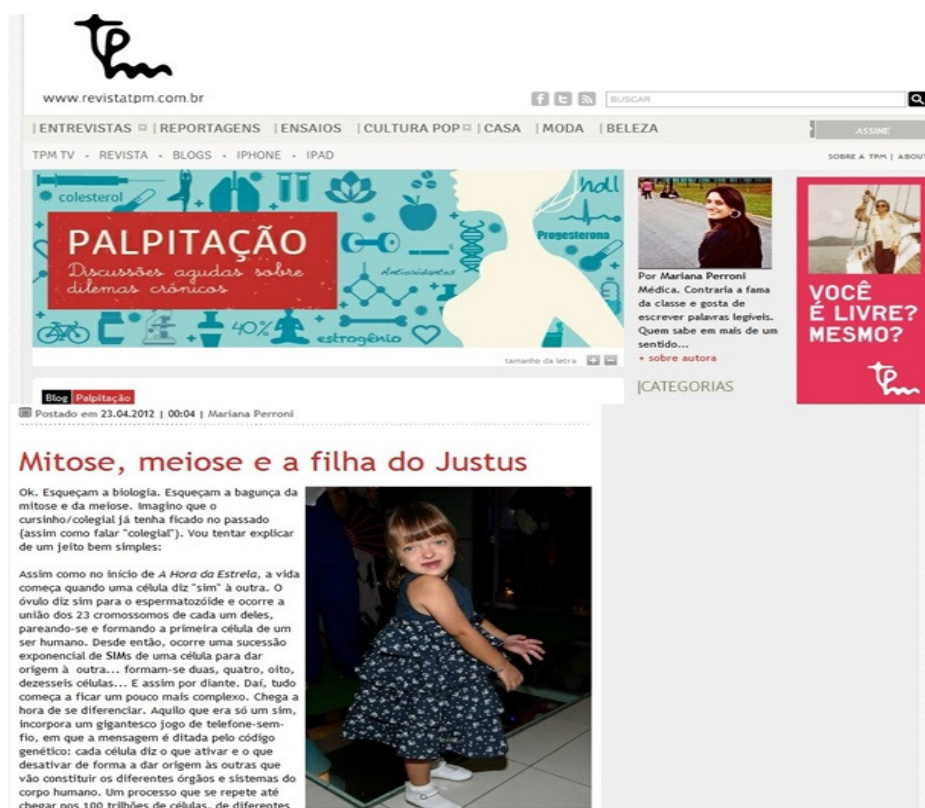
www.revistatpm.com.br

BUSCAR

| ENTREVISTAS | REPORTAGENS | ENSAIOS | CULTURA POP | CASA | MODA | BELEZA

ASSINE

TPM TV - REVISTA - BLOGS - IPHONE - IPAD

SOBRE A TPM | ABOUT

colesterol

PALPITAÇÃO

Discussões agudas sobre dilemas crônicos

Progesterona

Antioxidantes

40%

estrogênio

hdl

tamanho da letra

Por Mariana Perroni
Médica. Contraria a fama da classe e gosta de escrever palavras legíveis. Quem sabe em mais de um sentido...
+ sobre autora

|CATEGORIAS

VOCÊ É LIVRE? MESMO?

Blog Palpitação

Postado em 23.04.2012 | 00:04 | Mariana Perroni

Mitose, meiose e a filha do Justus

Ok. Esqueçam a biologia. Esqueçam a bagunça da mitose e da meiose. Imagino que o cursinho/colegial já tenha ficado no passado (assim como falar "colegial"). Vou tentar explicar de um jeito bem simples:

Assim como no início de A Hora da Estrela, a vida começa quando uma célula diz "sim" à outra. O óvulo diz sim para o espermatozóide e ocorre a união dos 23 cromossomos de cada um deles, pareando-se e formando a primeira célula de um ser humano. Desde então, ocorre uma sucessão exponencial de SIMs de uma célula para dar origem à outra... formam-se duas, quatro, oito, dezesseis células... E assim por diante. Daí, tudo começa a ficar um pouco mais complexo. Chega a hora de se diferenciar. Aquilo que era só um sim, incorpora um gigantesco jogo de telefone-sem-fio, em que a mensagem é ditada pelo código genético: cada célula diz o que ativar e o que desativar de forma a dar origem às outras que vão constituir os diferentes órgãos e sistemas do corpo humano. Um processo que se repete até chegar nos 100 trilhões de células, de diferentes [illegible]